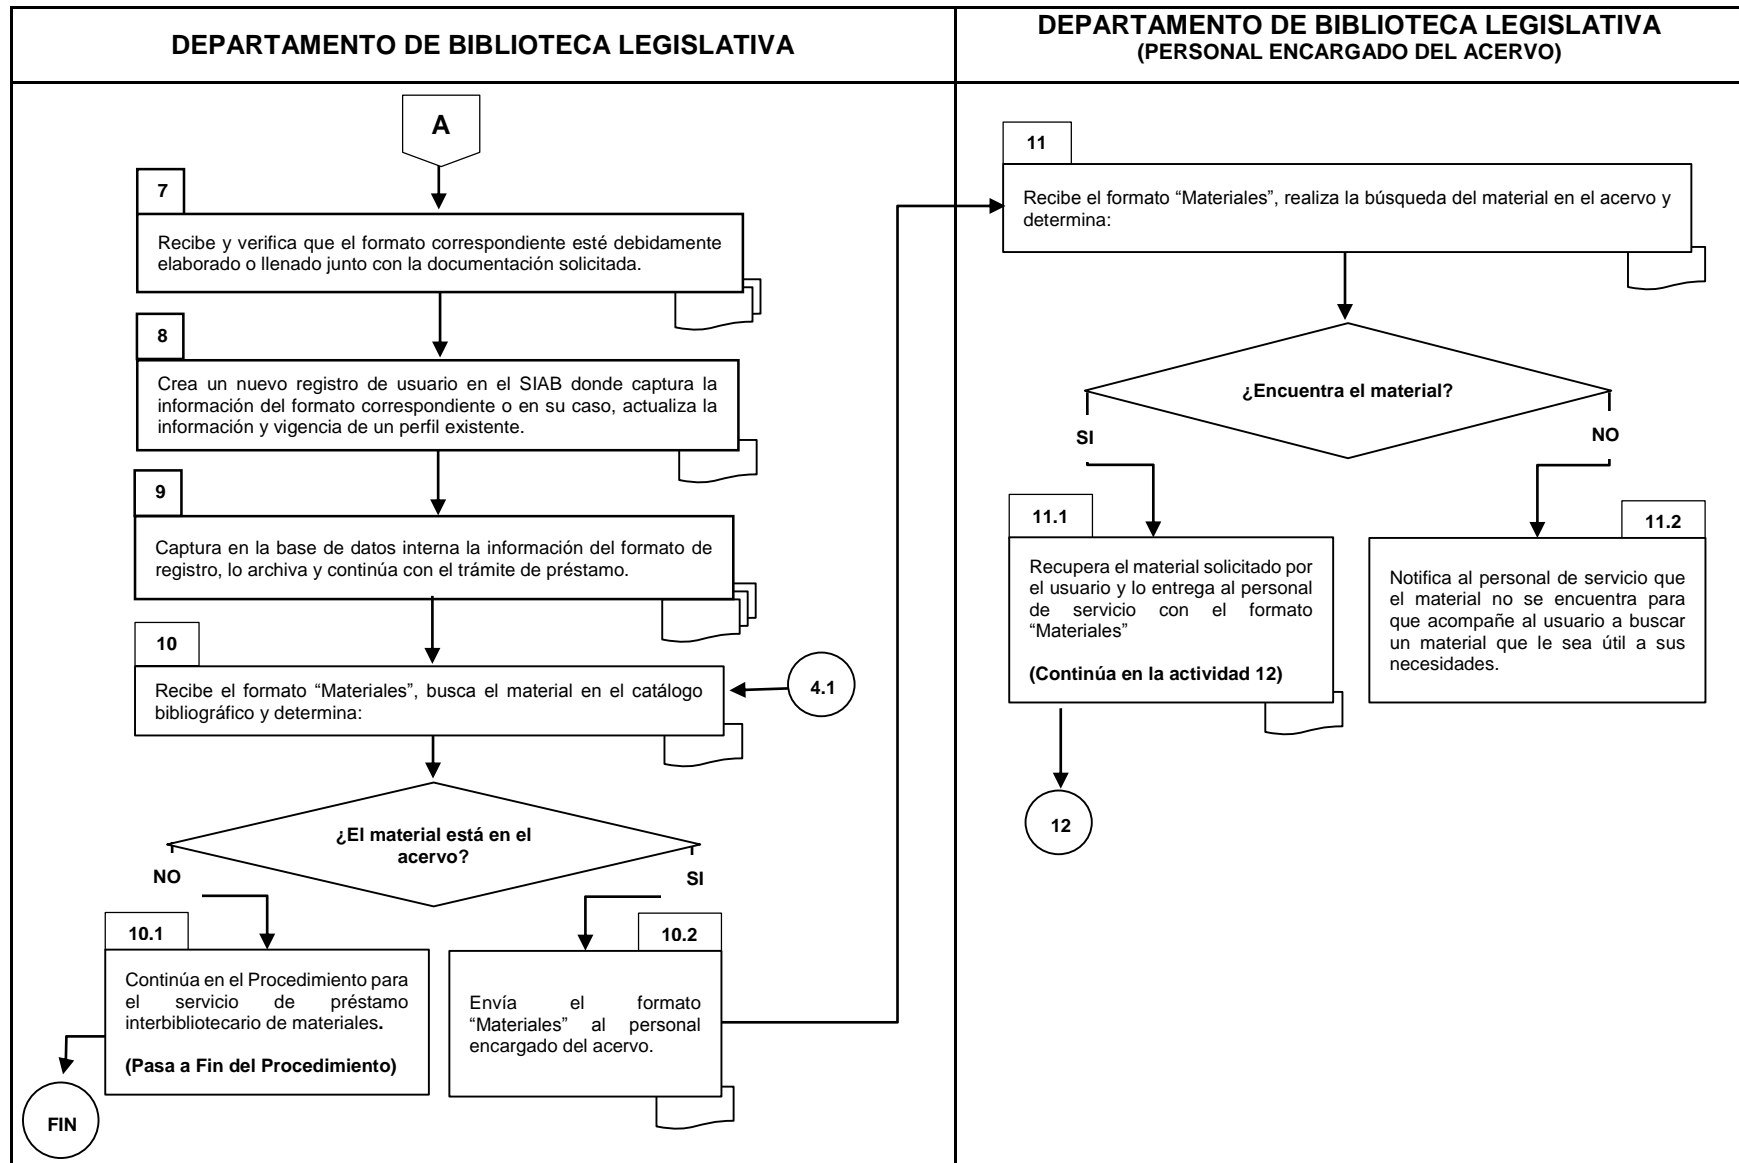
DEPARTAMENTO DE BIBLIOTECA LEGISLATIVA

DEPARTAMENTO DE BIBLIOTECA LEGISLATIVA
(PERSONAL ENCARGADO DEL ACERVO)

A

7

Recibe y verifica que el formato correspondiente esté debidamente elaborado o llenado junto con la documentación solicitada.

8

Crea un nuevo registro de usuario en el SIAB donde captura la información del formato correspondiente o en su caso, actualiza la información y vigencia de un perfil existente.

9

Captura en la base de datos interna la información del formato de registro, lo archiva y continúa con el trámite de préstamo.

10

Recibe el formato "Materiales", busca el material en el catálogo bibliográfico y determina:

4.1

¿El material está en el acervo?

NO

SI

10.1

Continúa en el Procedimiento para el servicio de préstamo interbibliotecario de materiales.

(Pasa a Fin del Procedimiento)

FIN

10.2

Envía el formato "Materiales" al personal encargado del acervo.

11

Recibe el formato "Materiales", realiza la búsqueda del material en el acervo y determina:

¿Encuentra el material?

SI

NO

11.1

Recupera el material solicitado por el usuario y lo entrega al personal de servicio con el formato "Materiales"

(Continúa en la actividad 12)

12

11.2

Notifica al personal de servicio que el material no se encuentra para que acompañe al usuario a buscar un material que le sea útil a sus necesidades.